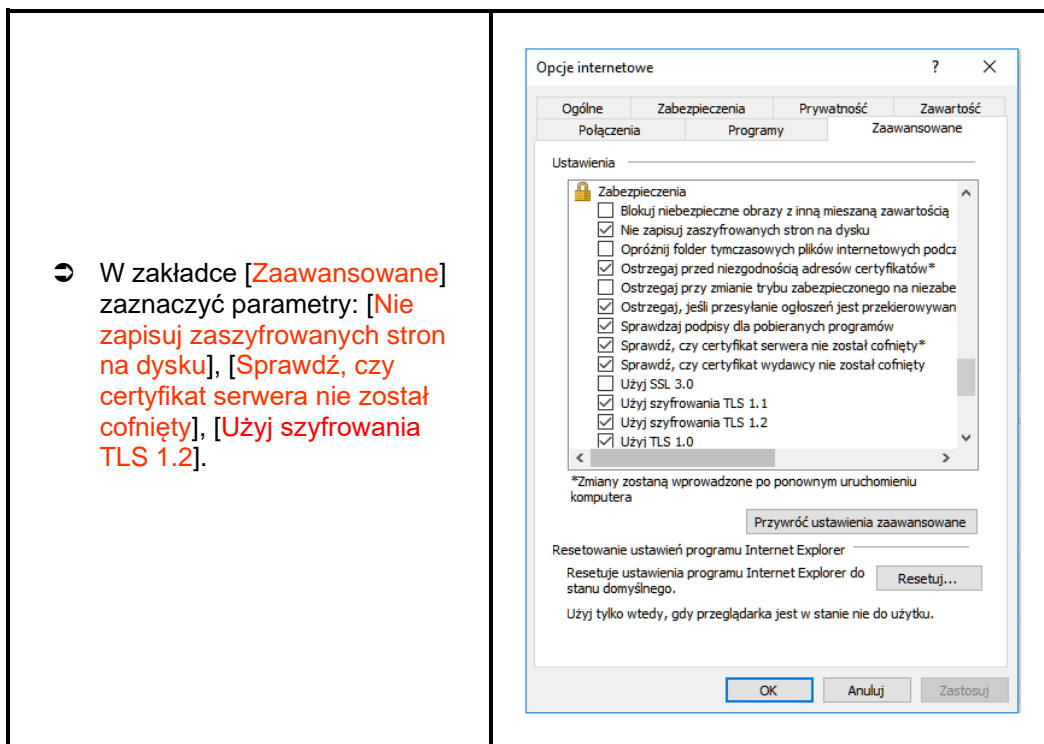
➲ W zakładce [Zaawansowane] zaznaczyć parametry: [Nie zapisuj zaszyfrowanych stron na dysku], [Sprawdź, czy certyfikat serwera nie został cofnięty], [Użyj szyfrowania TLS 1.2].

Opcje internetowe ? ✕

Ogólne | Zabezpieczenia | Prywatność | Zawartość
Połączenia | Programy | Zaawansowane

Ustawienia

Zabezpieczenia
☐ Blokuj niebezpieczne obrazy z inną mieszaną zawartością
☑ Nie zapisuj zaszyfrowanych stron na dysku
☐ Opróżnij folder tymczasowych plików internetowych podcz
☑ Ostrzegaj przed niezgodnością adresów certyfikatów*
☐ Ostrzegaj przy zmianie trybu zabezpieczonego na niezabe
☑ Ostrzegaj, jeśli przesyłanie ogłoszeń jest przekierowywan
☑ Sprawdzaj podpisy dla pobieranych programów
☑ Sprawdź, czy certyfikat serwera nie został cofnięty*
☑ Sprawdź, czy certyfikat wydawcy nie został cofnięty
☐ Użyj SSL 3.0
☑ Użyj szyfrowania TLS 1.1
☑ Użyj szyfrowania TLS 1.2
☑ Użyj TLS 1.0

*Zmiany zostaną wprowadzone po ponownym uruchomieniu komputera

Przywróć ustawienia zaawansowane

Resetowanie ustawień programu Internet Explorer

Resetuje ustawienia programu Internet Explorer do stanu domyślnego.

Resetuj...

Użyj tylko wtedy, gdy przeglądarka jest w stanie nie do użytku.

OK | Anuluj | Zastosuj